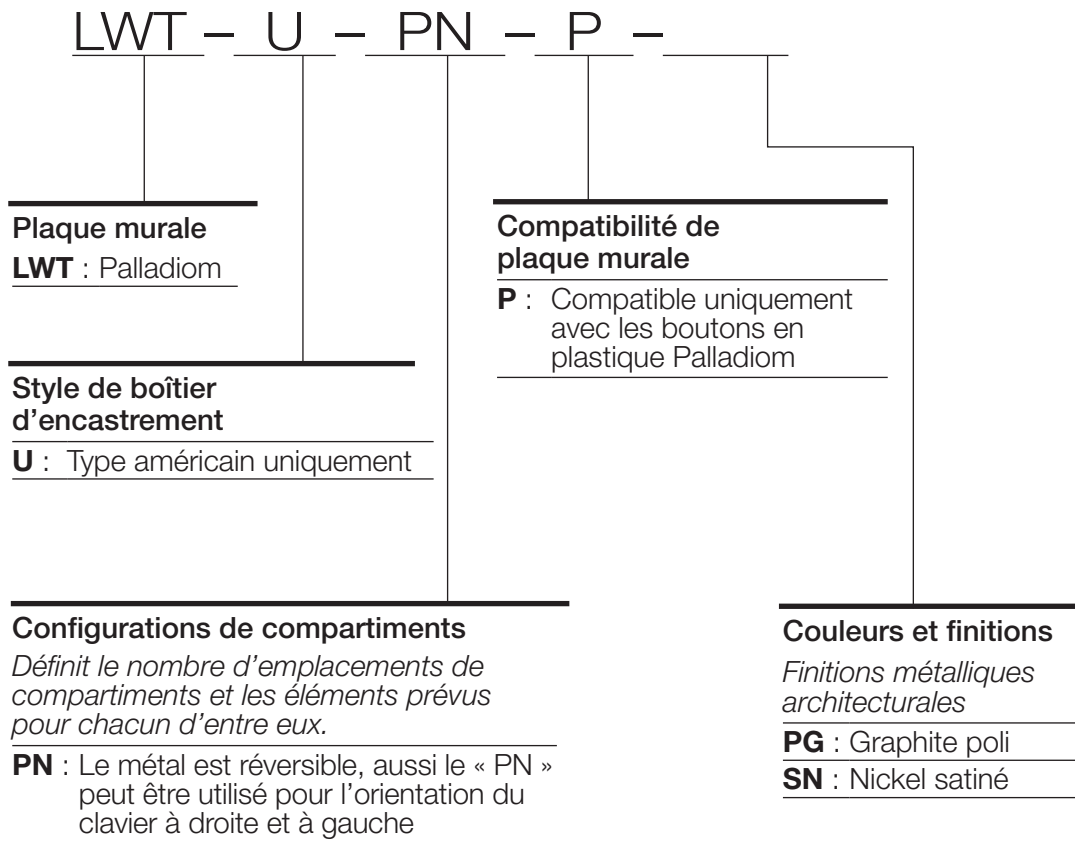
LWT – U – PN – P – ____

Plaque murale
LWT : Palladiom

Compatibilité de plaque murale
P : Compatible uniquement avec les boutons en plastique Palladiom

Style de boîtier d’encastrement
U : Type américain uniquement

Configurations de compartiments
*Définit le nombre d’emplacements de compartiments et les éléments prévus pour chacun d’entre eux.*
PN : Le métal est réversible, aussi le « PN » peut être utilisé pour l’orientation du clavier à droite et à gauche

Couleurs et finitions
*Finitions métalliques architecturales*
PG : Graphite poli
SN : Nickel satiné